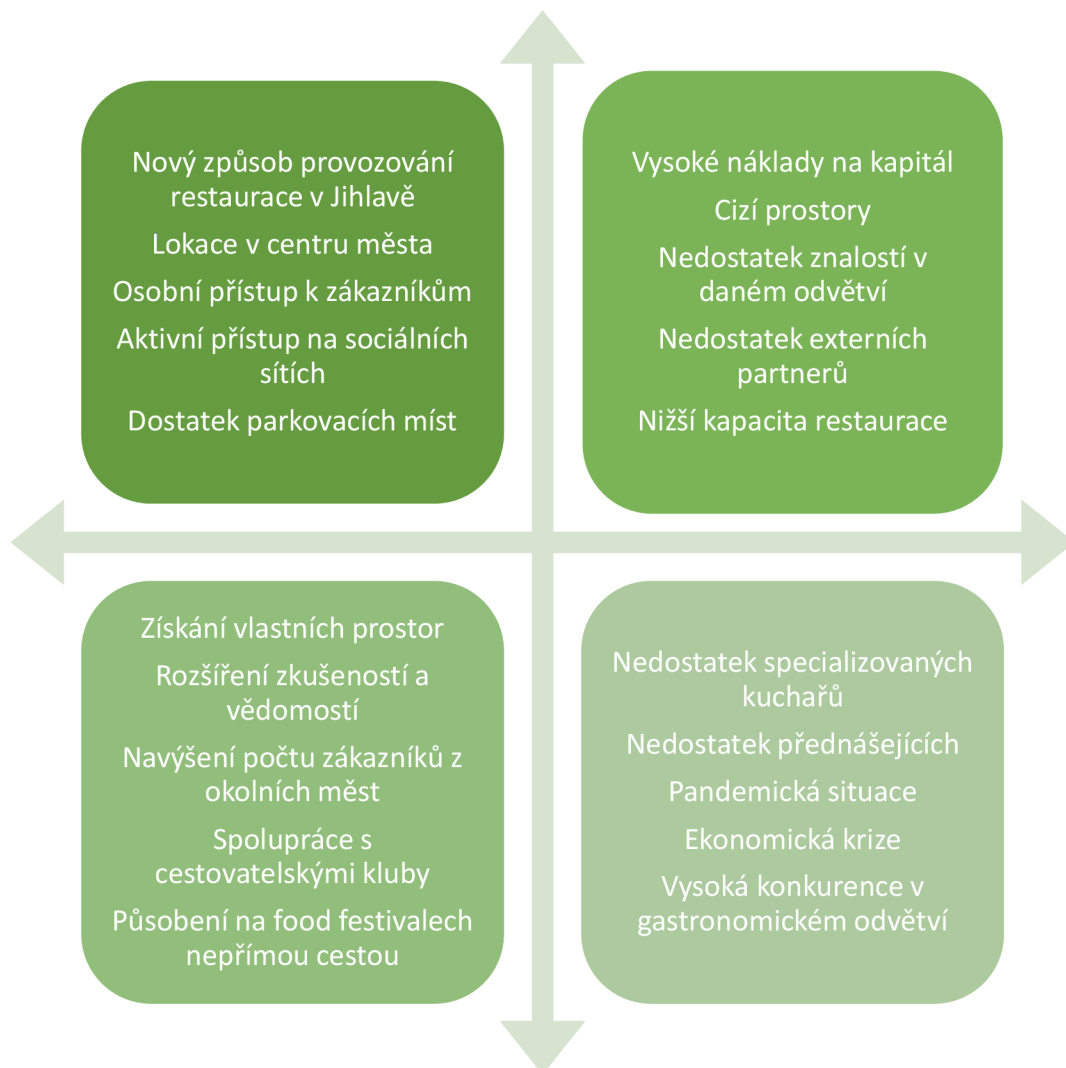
Nový způsob provozování restaurace v Jihlavě

Lokace v centru města

Osobní přístup k zákazníkům

Aktivní přístup na sociálních sítích

Dostatek parkovacích míst

Vysoké náklady na kapitál

Cizí prostory

Nedostatek znalostí v daném odvětví

Nedostatek externích partnerů

Nižší kapacita restaurace

Získání vlastních prostor

Rozšíření zkušeností a vědomostí

Navýšení počtu zákazníků z okolních měst

Spolupráce s cestovatelskými kluby

Působení na food festivalech nepřímou cestou

Nedostatek specializovaných kuchařů

Nedostatek přednášejících

Pandemická situace

Ekonomická krize

Vysoká konkurence v gastronomickém odvětví